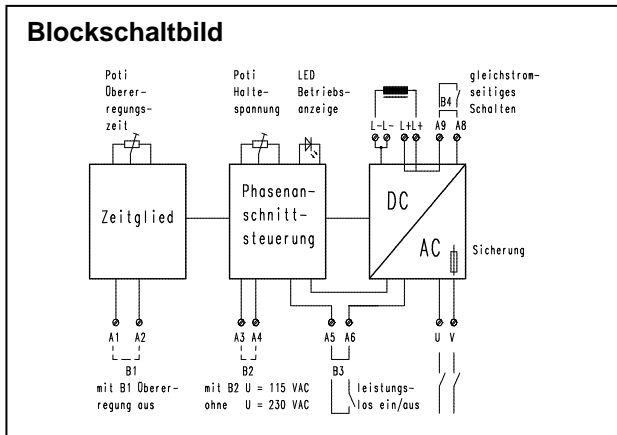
Blockschaltbild

Poti Übererregungszeit

Poti Haltespannung

LED Betriebsanzeige

gleichstromseitiges Schalten

B4

L- L- L+ L+ A9 A8

Zeitglied

Phasenanschnittsteuerung

DC

AC

Sicherung

A1 A2

B1

mit B1 Übererregung aus

A3 A4

B2

mit B2 U = 115 VAC
ohne U = 230 VAC

A5 A6

B3

leistungslos ein/aus

U V